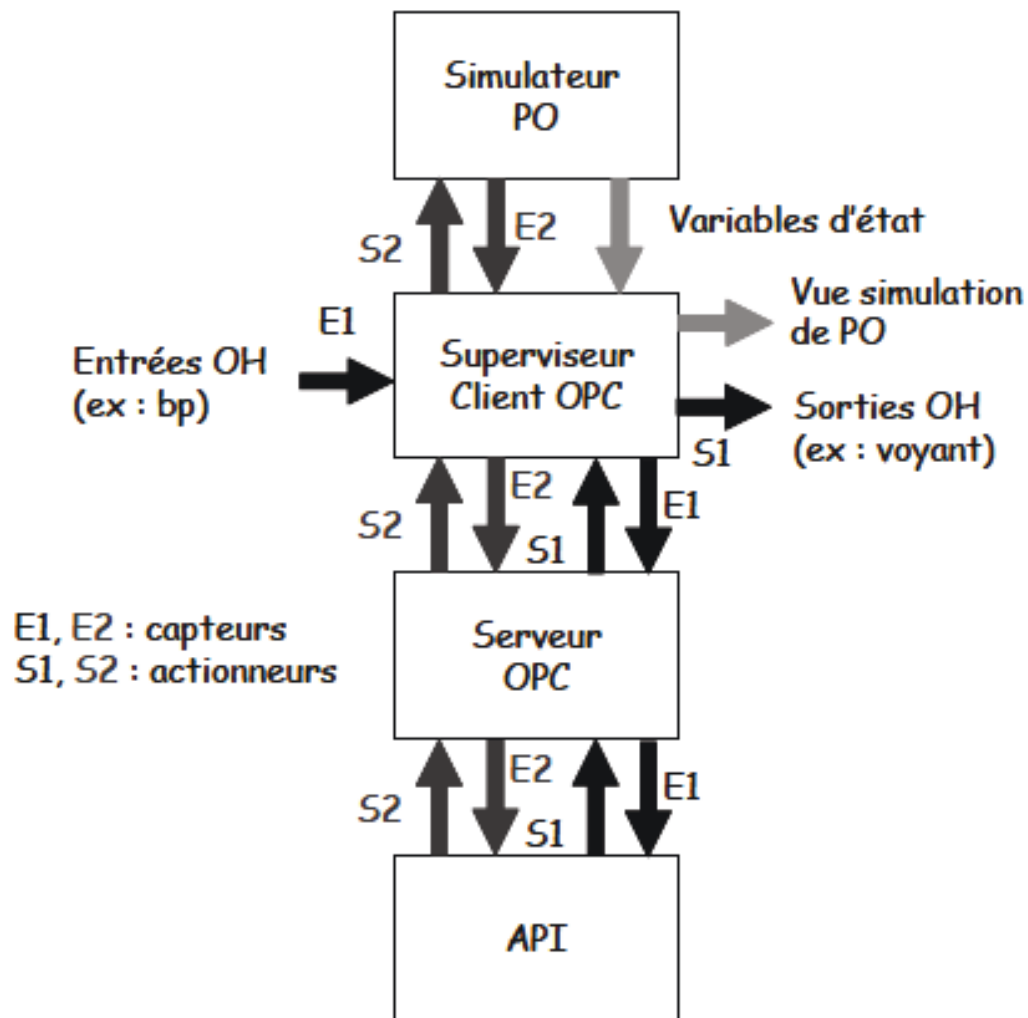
Simulateur PO

S2

E2

Variables d'état

E1

Entrées OH (ex : bp)

Superviseur Client OPC

Vue simulation de PO

Sorties OH (ex : voyant)

S1

S2

E2

S1

E1

E1, E2 : capteurs
S1, S2 : actionneurs

Serveur OPC

S2

E2

S1

E1

API